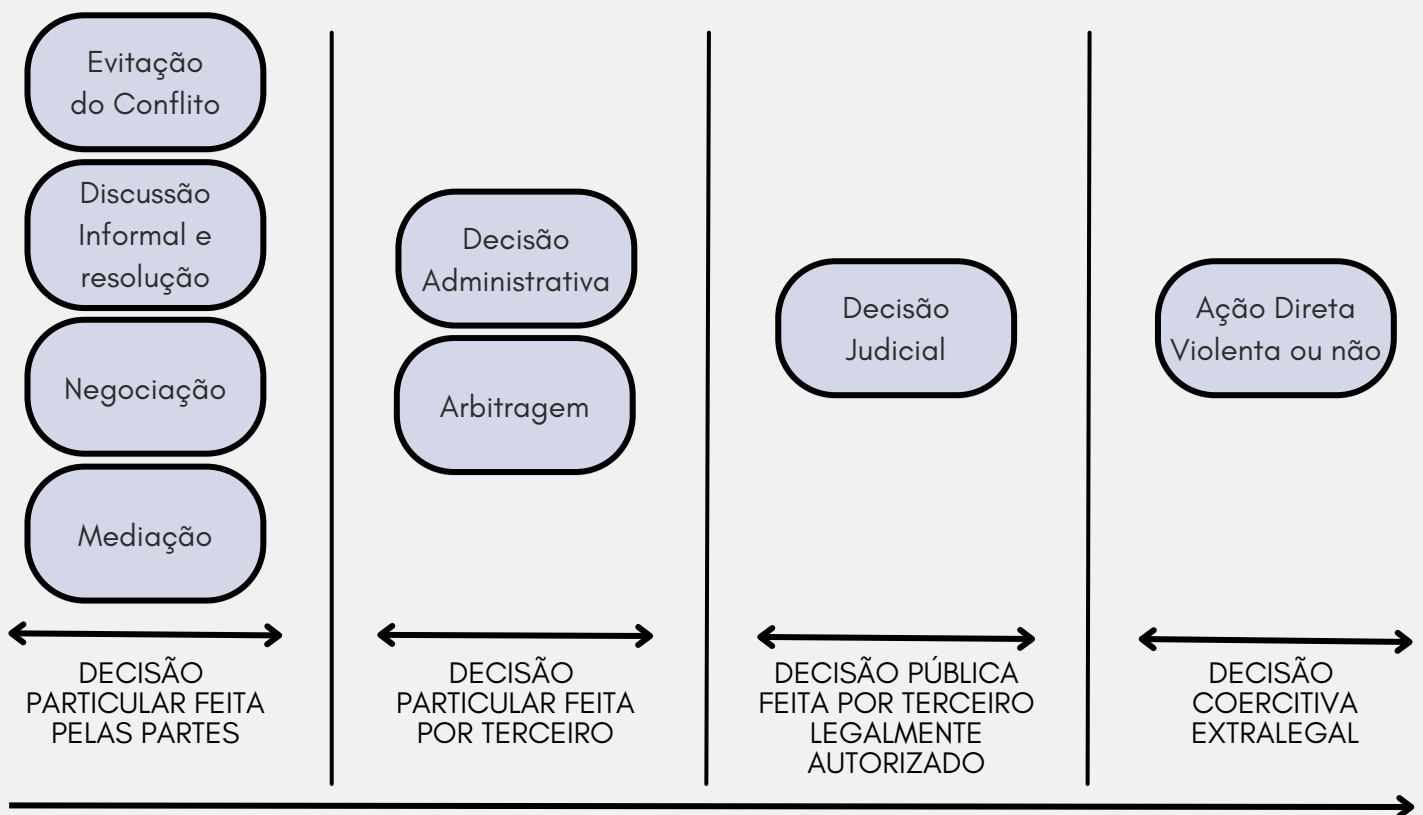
Evitação do Conflito

Discussão Informal e resolução

Negociação

Mediação

DECISÃO PARTICULAR FEITA PELAS PARTES

Decisão Administrativa

Arbitragem

DECISÃO PARTICULAR FEITA POR TERCEIRO

Decisão Judicial

DECISÃO PÚBLICA FEITA POR TERCEIRO LEGALMENTE AUTORIZADO

Ação Direta Violenta ou não

DECISÃO COERCITIVA EXTRALEGAL